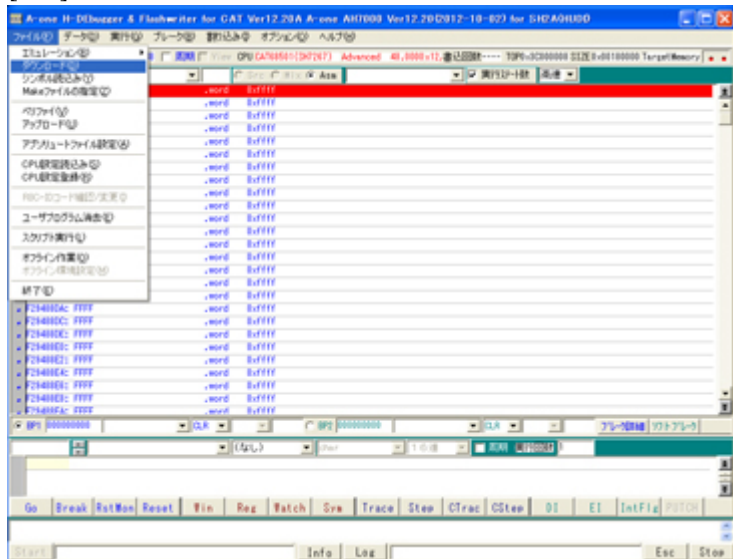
A-one H-DEbugger & Flashwriter for CAT Ver12.20A A-one AH7000 Ver12.20(2012-10-02) for SH2A0HUDD

ファイル(F) データ(D) 実行(G) ブレーク(B) 割り込み(I) オプション(O) ヘルプ(H)

エミュレーション(E)
ダウンロード(D)
シンボル読込み(S)
Makeファイルの指定(Z)
ベリファイ(V)
アップロード(U)
アトリビュートファイル設定(A)
CPU設定読込み(G)
CPU設定登録(R)
ROM-IDコード確認/変更(I)
ユーザプログラム消去(E)
スクリプト実行(L)
オフライン作業(O)
オフライン環境設定(W)
終了(X)

周期 View CPU CA7685S1(SH7267) Advanced 48.0000x12.書込回数---- TOP0x0C000000 SIZE0x00100000 TargetMemory

Src Mix Asm 実行リスト表示 高速

.word 0xffff
.word 0xffff
.word 0xffff
.word 0xffff
.word 0xffff
.word 0xffff
.word 0xffff
.word 0xffff
.word 0xffff
.word 0xffff
.word 0xffff
.word 0xffff
.word 0xffff
.word 0xffff
.word 0xffff
.word 0xffff
.word 0xffff
.word 0xffff
.word 0xffff
.word 0xffff
.word 0xffff

F29400DA: FFFF .word 0xffff
F29400DC: FFFF .word 0xffff
F29400DE: FFFF .word 0xffff
F29400E0: FFFF .word 0xffff
F29400E2: FFFF .word 0xffff
F29400E4: FFFF .word 0xffff
F29400E6: FFFF .word 0xffff
F29400E8: FFFF .word 0xffff
F29400EA: FFFF .word 0xffff

BP1 00000000 CLR BP2 00000000 CLR ブレーク回数 ソフトブレーク

(なし) User 1:0:8 周期 更新間隔

Go Break RstMon Reset Win Reg Watch Sym Trace Step CTrac CStep DI EI IntFlg PATCH

Start Info Log Esc Stop